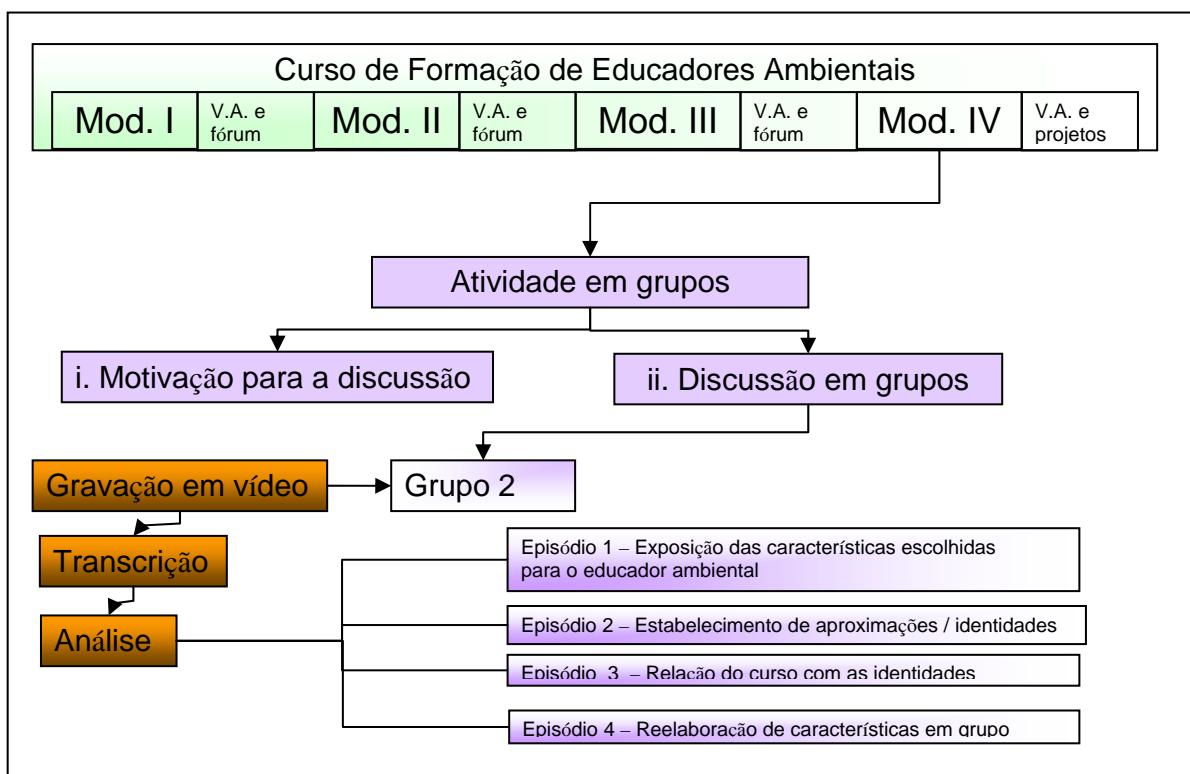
Curso de Formação de Educadores Ambientais

Mod. I

V.A. e fórum

Mod. II

V.A. e fórum

Mod. III

V.A. e fórum

Mod. IV

V.A. e projetos

Atividade em grupos

i. Motivação para a discussão

ii. Discussão em grupos

Gravação em vídeo

Grupo 2

Transcrição

Análise

Episódio 1 – Exposição das características escolhidas para o educador ambiental

Episódio 2 – Estabelecimento de aproximações / identidades

Episódio 3 – Relação do curso com as identidades

Episódio 4 – Reelaboração de características em grupo